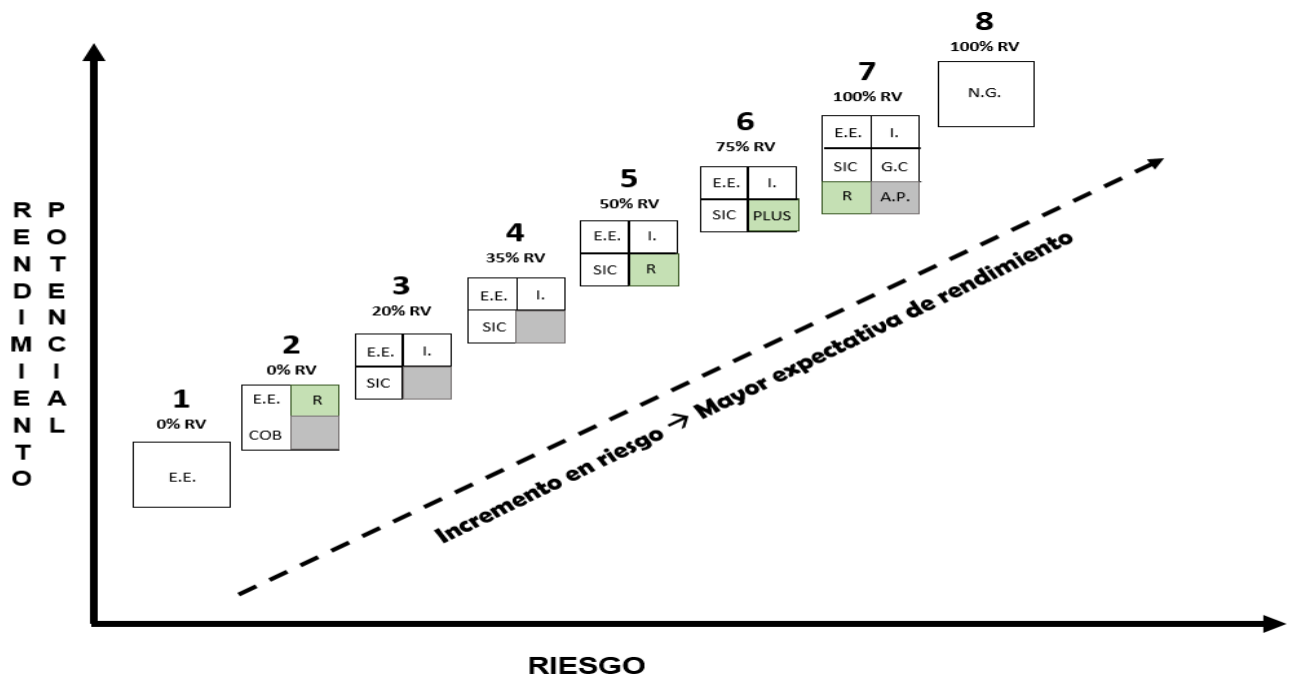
RENDIMIENTO POTENCIAL

1
0% RV
E.E.

2
0% RV
| E.E. | R |
|---|---|
| COB | |

3
20% RV
| E.E. | I. |
|---|---|
| SIC | |

4
35% RV
| E.E. | I. |
|---|---|
| SIC | |

5
50% RV
| E.E. | I. |
|---|---|
| SIC | R |

6
75% RV
| E.E. | I. |
|---|---|
| SIC | PLUS |

7
100% RV
| E.E. | I. |
|---|---|
| SIC | G.C |
| R | A.P. |

8
100% RV
N.G.

Incremento en riesgo → Mayor expectativa de rendimiento

RIESGO